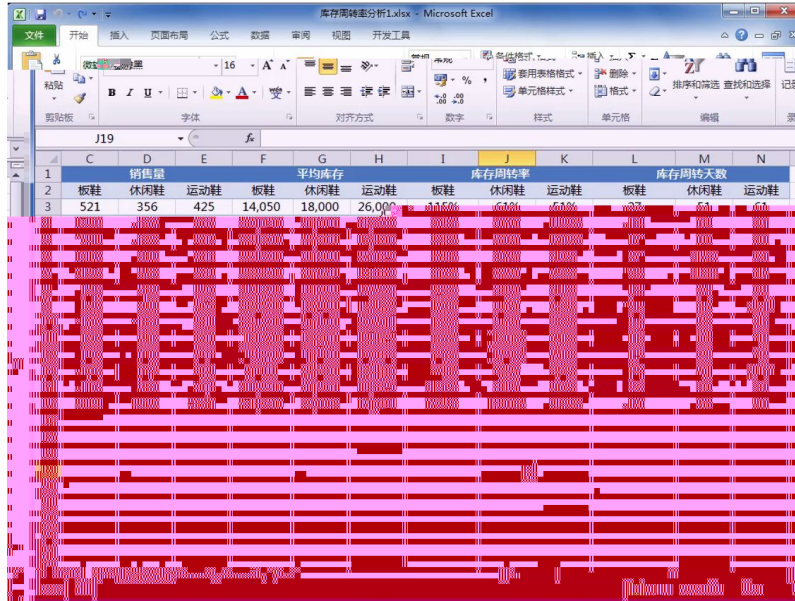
库存周转率分析1.xlsx - Microsoft Excel

文件 开始 插入 页面布局 公式 数据 审阅 视图 开发工具

粘贴 剪贴板 微软雅黑 16 字体 对齐方式 常规 % 数字 条件格式 套用表格格式 单元格样式 样式 插入 删除 格式 单元格 排序和筛选 查找和选择 编辑

J19 fx

| | C | D | E | F | G | H | I | J | K | L | M | N |
|---|---|---|---|---|---|---|---|---|---|---|---|---|
| 1 | 销售量 | | | 平均库存 | | | 库存周转率 | | | 库存周转天数 | | |
| 2 | 板鞋 | 休闲鞋 | 运动鞋 | 板鞋 | 休闲鞋 | 运动鞋 | 板鞋 | 休闲鞋 | 运动鞋 | 板鞋 | 休闲鞋 | 运动鞋 |
| 3 | 521 | 356 | 425 | 14,050 | 18,000 | 26,000 | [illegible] | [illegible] | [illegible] | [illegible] | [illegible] | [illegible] |